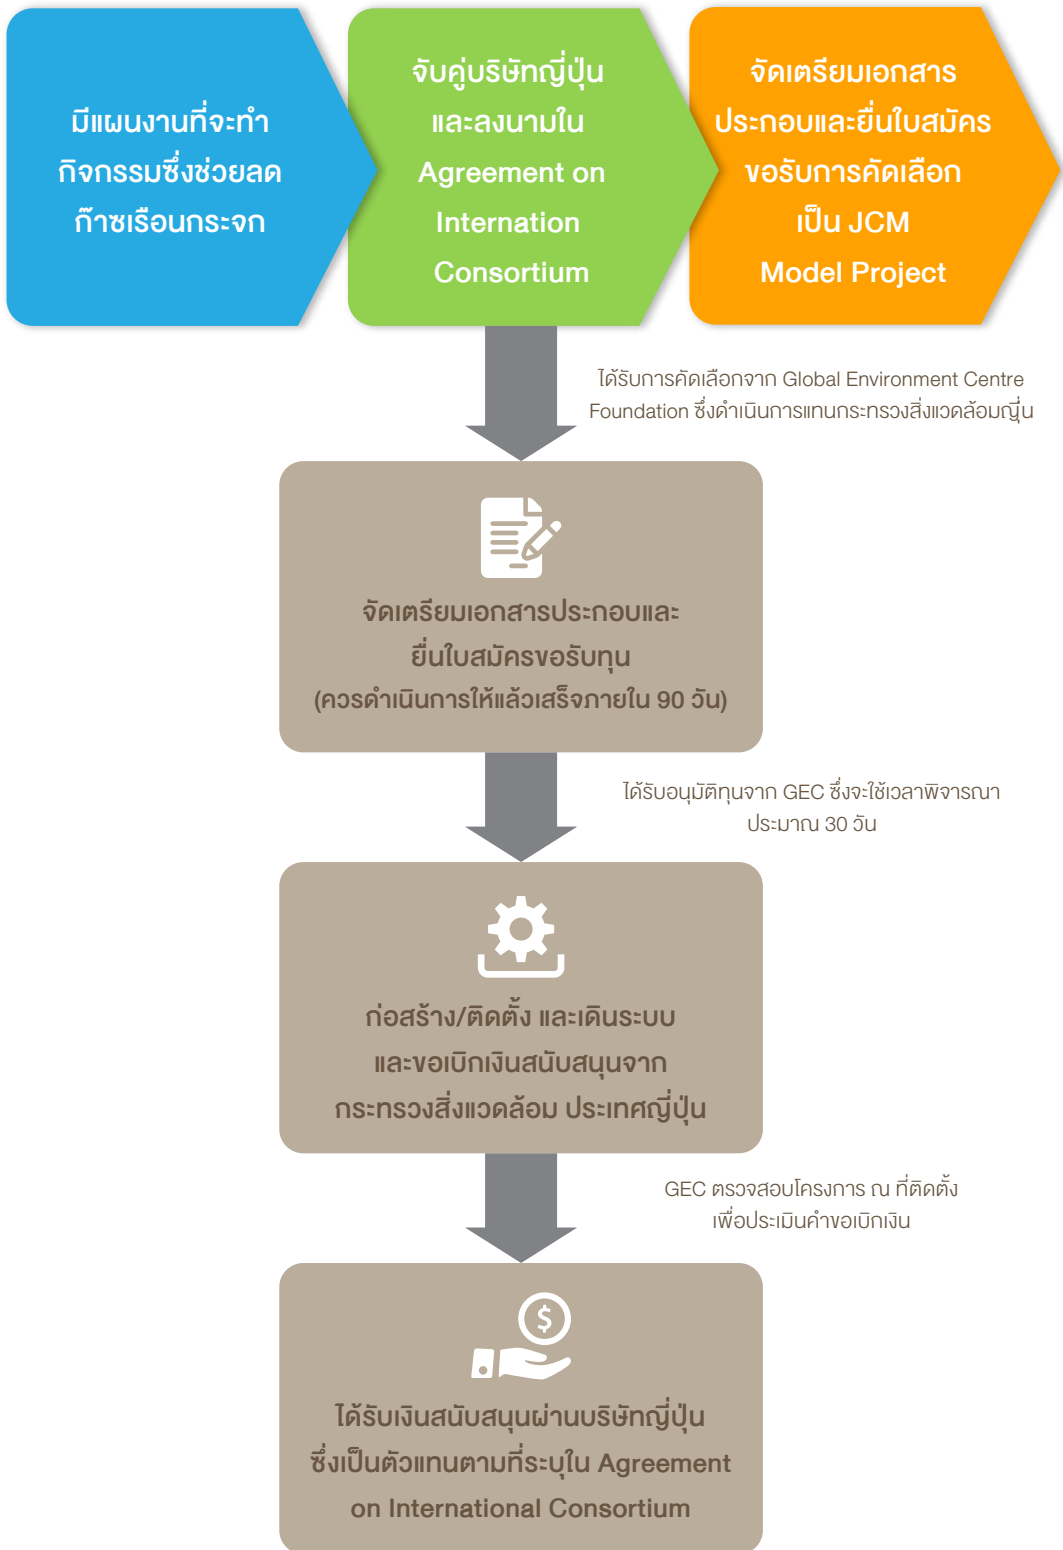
มีแผนงานที่จะทำกิจกรรมซึ่งช่วยลดก๊าซเรือนกระจก

จับคู่บริษัทญี่ปุ่นและลงนามใน Agreement on Internation Consortium

จัดเตรียมเอกสารประกอบและยื่นใบสมัครขอรับการคัดเลือกเป็น JCM Model Project

ได้รับการคัดเลือกจาก Global Environment Centre Foundation ซึ่งดำเนินการแทนกระทรวงสิ่งแวดล้อมญี่ปุ่น

จัดเตรียมเอกสารประกอบและยื่นใบสมัครขอรับทุน (ควรดำเนินการให้แล้วเสร็จภายใน 90 วัน)

ได้รับอนุมัติทุนจาก GEC ซึ่งจะใช้เวลาพิจารณาประมาณ 30 วัน

ก่อสร้าง/ติดตั้ง และเดินระบบ และขอเบิกเงินสนับสนุนจากกระทรวงสิ่งแวดล้อม ประเทศญี่ปุ่น

GEC ตรวจสอบโครงการ ณ ที่ติดตั้ง เพื่อประเมินคำขอเบิกเงิน

ได้รับเงินสนับสนุนผ่านบริษัทญี่ปุ่น ซึ่งเป็นตัวแทนตามที่ระบุใน Agreement on International Consortium